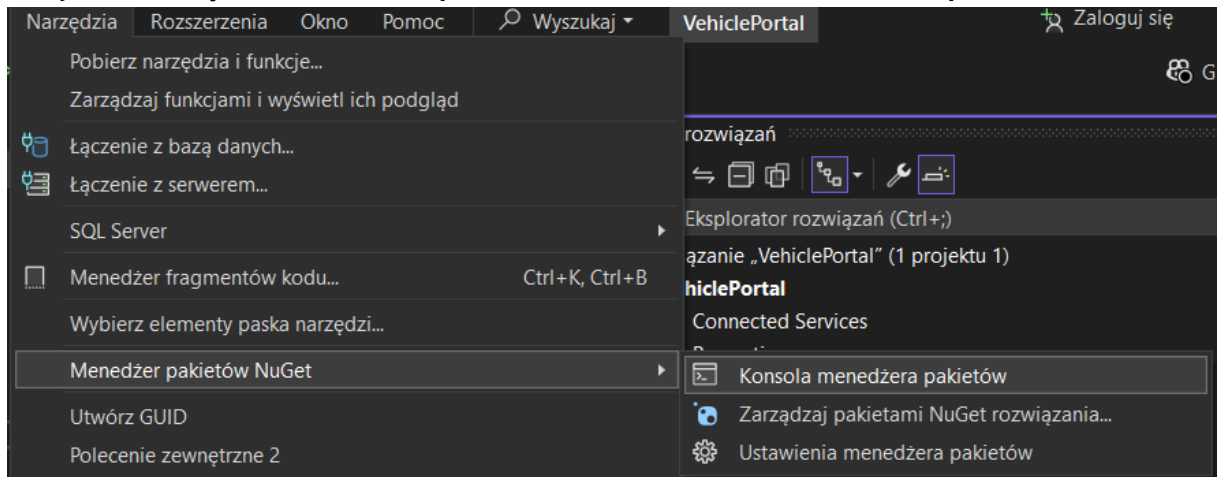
Narzędzia Rozszerzenia Okno Pomoc Wyszukaj VehiclePortal Zaloguj się

G

Pobierz narzędzia i funkcje...

Zarządzaj funkcjami i wyświetl ich podgląd

Łączenie z bazą danych...

Łączenie z serwerem...

SQL Server

Menedżer fragmentów kodu... Ctrl+K, Ctrl+B

Wybierz elementy paska narzędzi...

Menedżer pakietów NuGet

Utwórz GUID

Polecenie zewnętrzne 2

rozwiązań

Eksplorator rozwiązań (Ctrl+;)

ązanie „VehiclePortal" (1 projektu 1)

hiclePortal

Connected Services

Konsola menedżera pakietów

Zarządzaj pakietami NuGet rozwiązania...

Ustawienia menedżera pakietów